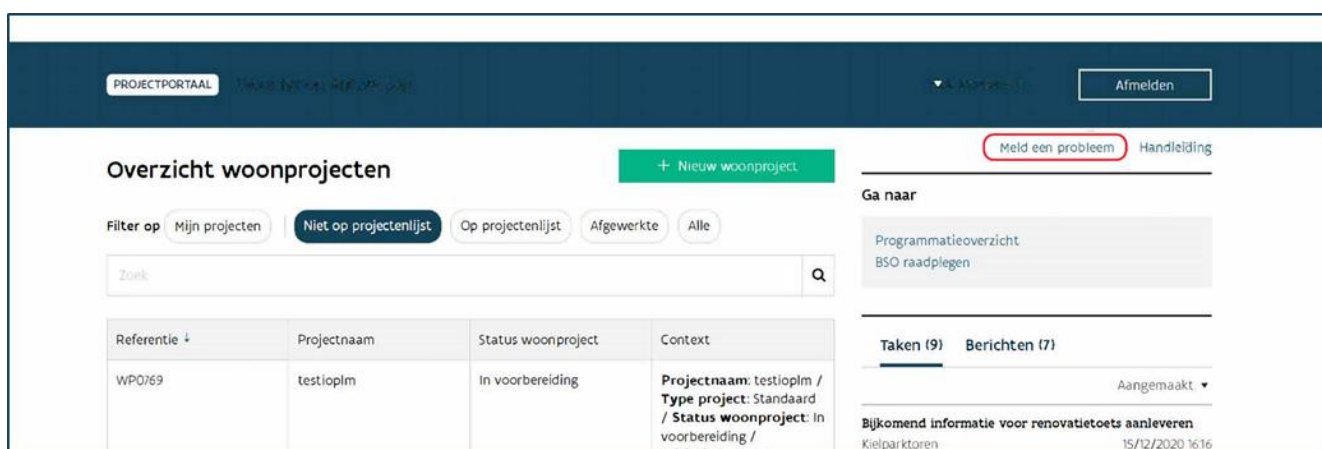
PROJECTPORTAAL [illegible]

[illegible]

Afmelden

Meld een probleem

Handleiding

Overzicht woonprojecten

+ Nieuw woonproject

Filter op Mijn projecten

Niet op projectenlijst

Op projectenlijst

Afgewerkte

Alle

Zoek

| Referentie ↓ | Projectnaam | Status woonproject | Context |
|---|---|---|---|
| WP0769 | testioplm | In voorbereiding | **Projectnaam**: testioplm / **Type project**: Standaard / **Status woonproject**: In voorbereiding / |

Ga naar

Programmatieoverzicht
BSO raadplegen

Taken (9) Berichten (7)

Aangemaakt ▾

Bijkomend informatie voor renovatietoets aanleveren
Kielparktoren 15/12/2020 16:16